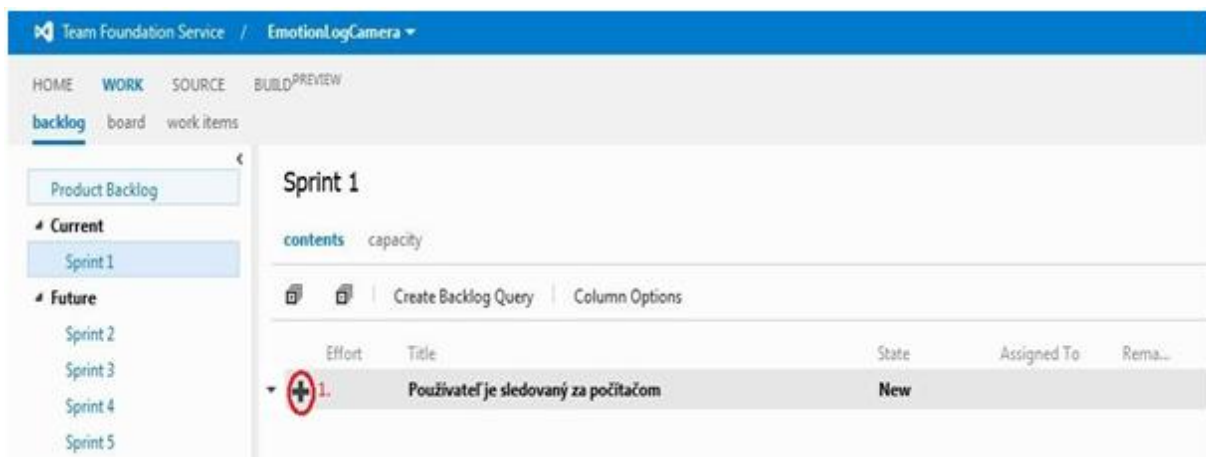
Team Foundation Service / EmotionLogCamera ▾

HOME WORK SOURCE BUILD PREVIEW

backlog board work items

Product Backlog

Current

Sprint 1

Future

Sprint 2

Sprint 3

Sprint 4

Sprint 5

Sprint 1

contents capacity

Create Backlog Query | Column Options

| | Effort | Title | State | Assigned To | Rema... |
|---|---|---|---|---|---|
| 1. | | Používateľ je sledovaný za počítačom | New | | |